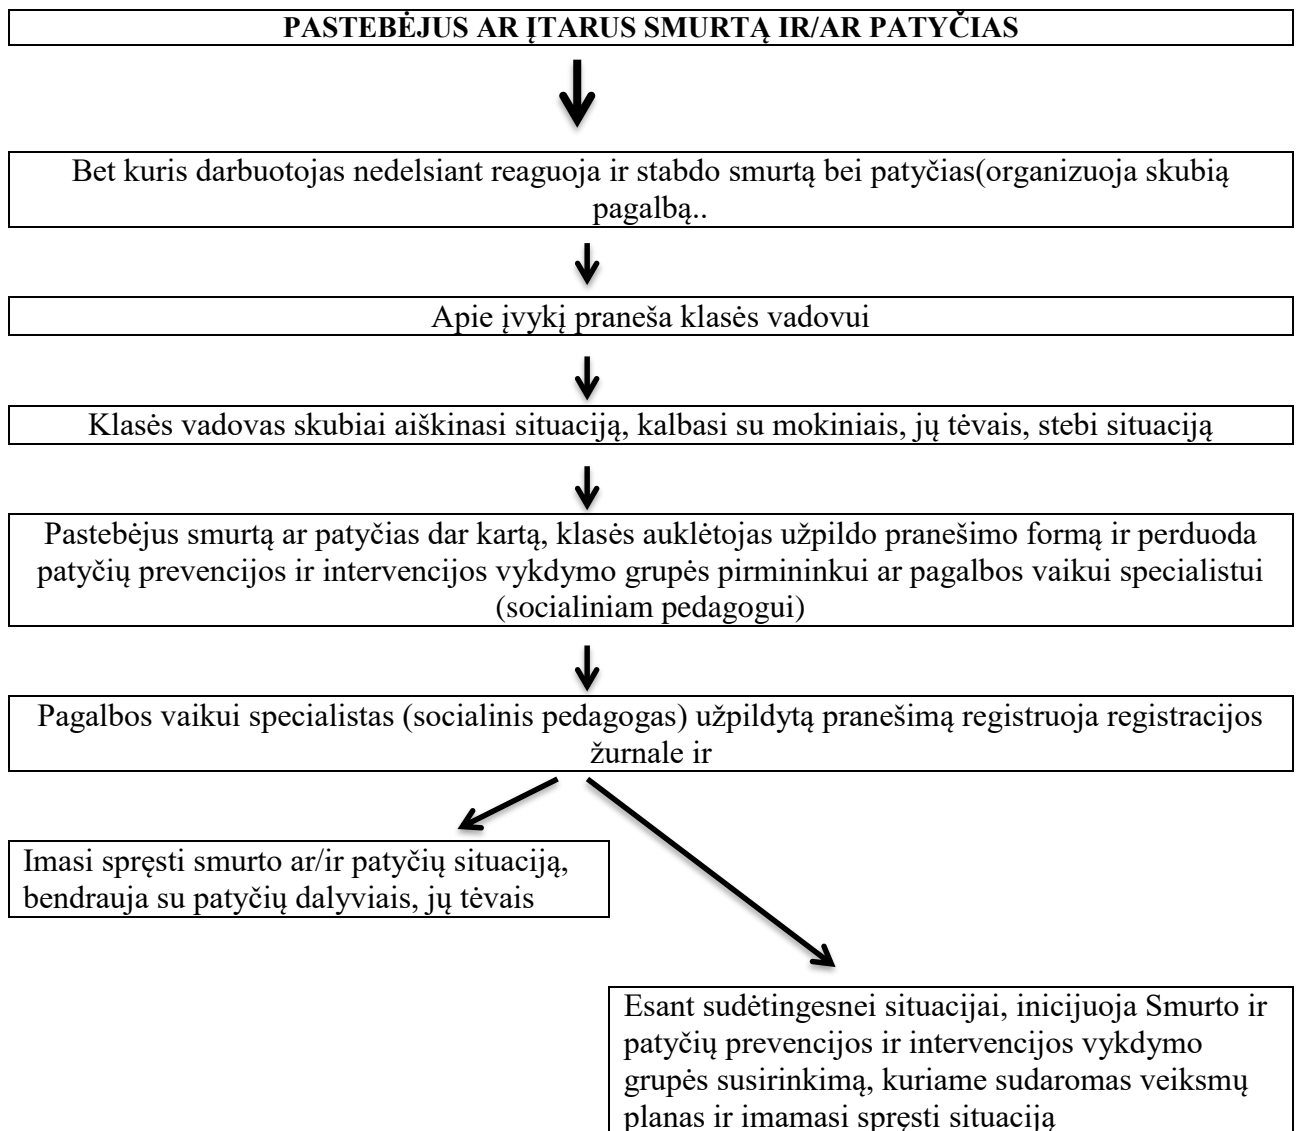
PASTEBĖJUS AR ĮTARUS SMURTĄ IR/AR PATYČIAS

Bet kuris darbuotojas nedelsiant reaguoja ir stabdo smurtą bei patyčias(organizuoja skubią pagalbą..

Apie įvykį praneša klasės vadovui

Klasės vadovas skubiai aiškinasi situaciją, kalbasi su mokiniais, jų tėvais, stebi situaciją

Pastebėjus smurtą ar patyčias dar kartą, klasės auklėtojas užpildo pranešimo formą ir perduoda patyčių prevencijos ir intervencijos vykdymo grupės pirmininkui ar pagalbos vaikui specialistui (socialiniam pedagogui)

Pagalbos vaikui specialistas (socialinis pedagogas) užpildytą pranešimą registruoja registracijos žurnale ir

Imasi spręsti smurto ar/ir patyčių situaciją, bendrauja su patyčių dalyviais, jų tėvais

Esant sudėtingesnei situacijai, inicijuoja Smurto ir patyčių prevencijos ir intervencijos vykdymo grupės susirinkimą, kuriame sudaromas veiksmų planas ir imamasi spręsti situaciją